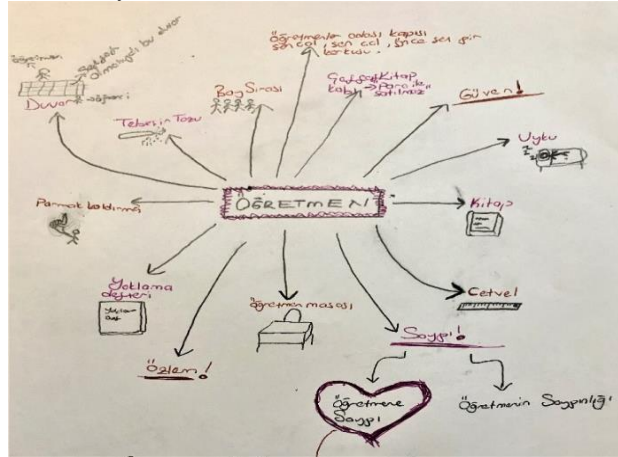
öğretmen
Sağdaki olmalıydı bu duvar
Duvar sağlığı

öğretmenler odası kapısı sen çal, sen çal, önce sen gir korkusu

Baş Sırası

Tebeşir Tozu

Gazete Kitap kabı → Parayla satılmaz

Güven!

Uyku

Parmak kaldırma

ÖĞRETMEN

Kitap

Yoklama defteri
Yoklama def.

öğretmen masası

Cetvel

Saygı!

Özlem!

öğretmene Saygı

Öğretmenin Saygınlığı